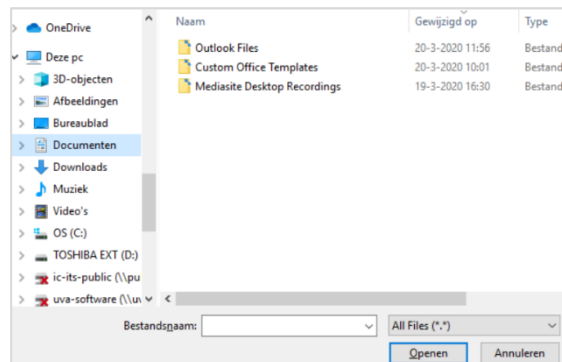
OneDrive
Deze pc
3D-objecten
Afbeeldingen
Bureaublad
Documenten
Downloads
Muziek
Video's
OS (C:)
TOSHIBA EXT (D:)
ic-its-public (\\pu
uva-software (\\uv

| Naam | Gewijzigd op | Type |
|---|---|---|
| Outlook Files | 20-3-2020 11:56 | Bestand |
| Custom Office Templates | 20-3-2020 10:01 | Bestand |
| Mediasite Desktop Recordings | 19-3-2020 16:30 | Bestand |

Bestandsnaam:
All Files (*.*)
Openen
Annuleren